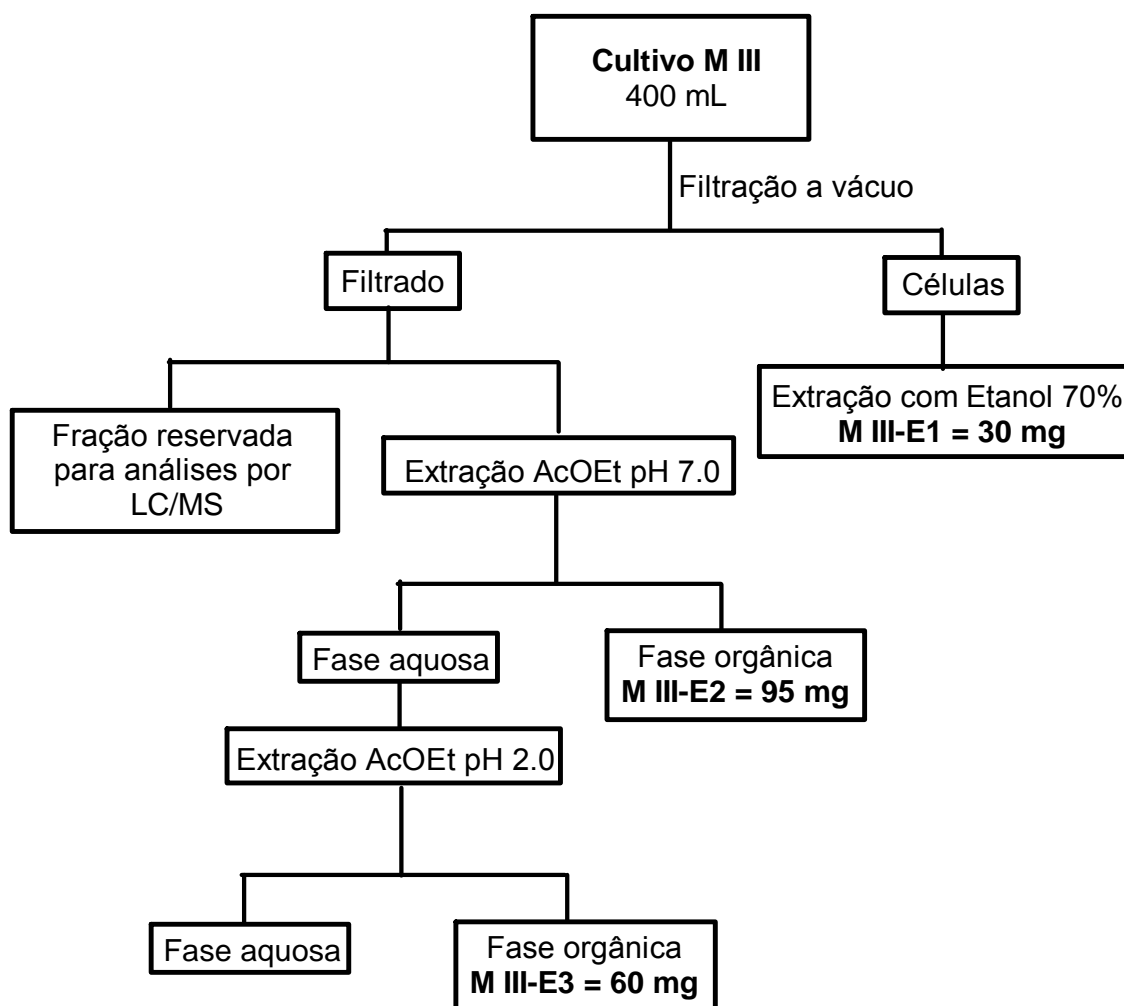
Cultivo M III
400 mL

Filtração a vácuo

Filtrado

Células

Extração com Etanol 70%
M III-E1 = 30 mg

Fração reservada para análises por LC/MS

Extração AcOEt pH 7.0

Fase aquosa

Fase orgânica
M III-E2 = 95 mg

Extração AcOEt pH 2.0

Fase aquosa

Fase orgânica
M III-E3 = 60 mg